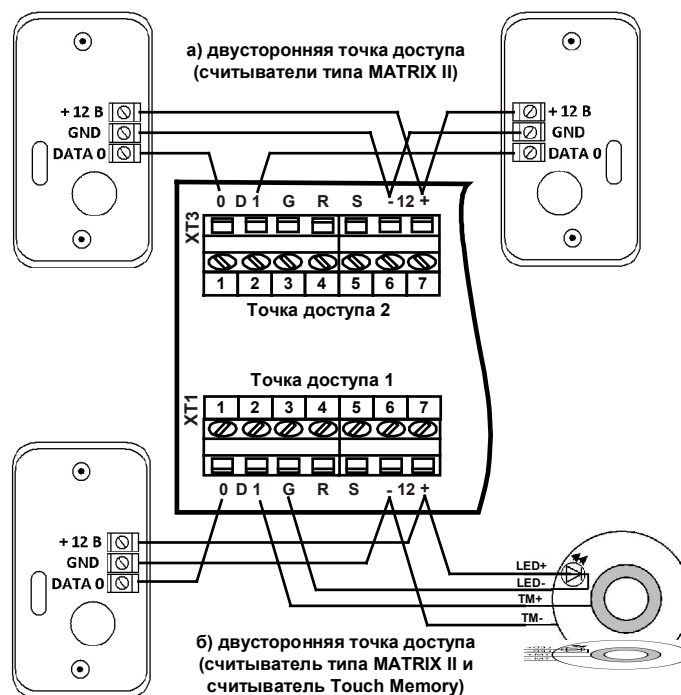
а) двусторонняя точка доступа
(считыватели типа MATRIX II)

+ 12 В
GND
DATA 0

+ 12 В
GND
DATA 0

0 D 1 G R S - 12 +

XT3

1 2 3 4 5 6 7

Точка доступа 2

Точка доступа 1

XT1

1 2 3 4 5 6 7

0 D 1 G R S - 12 +

+ 12 В
GND
DATA 0

LED+
LED-
TM+
TM-

б) двусторонняя точка доступа
(считыватель типа MATRIX II и
считыватель Touch Memory)